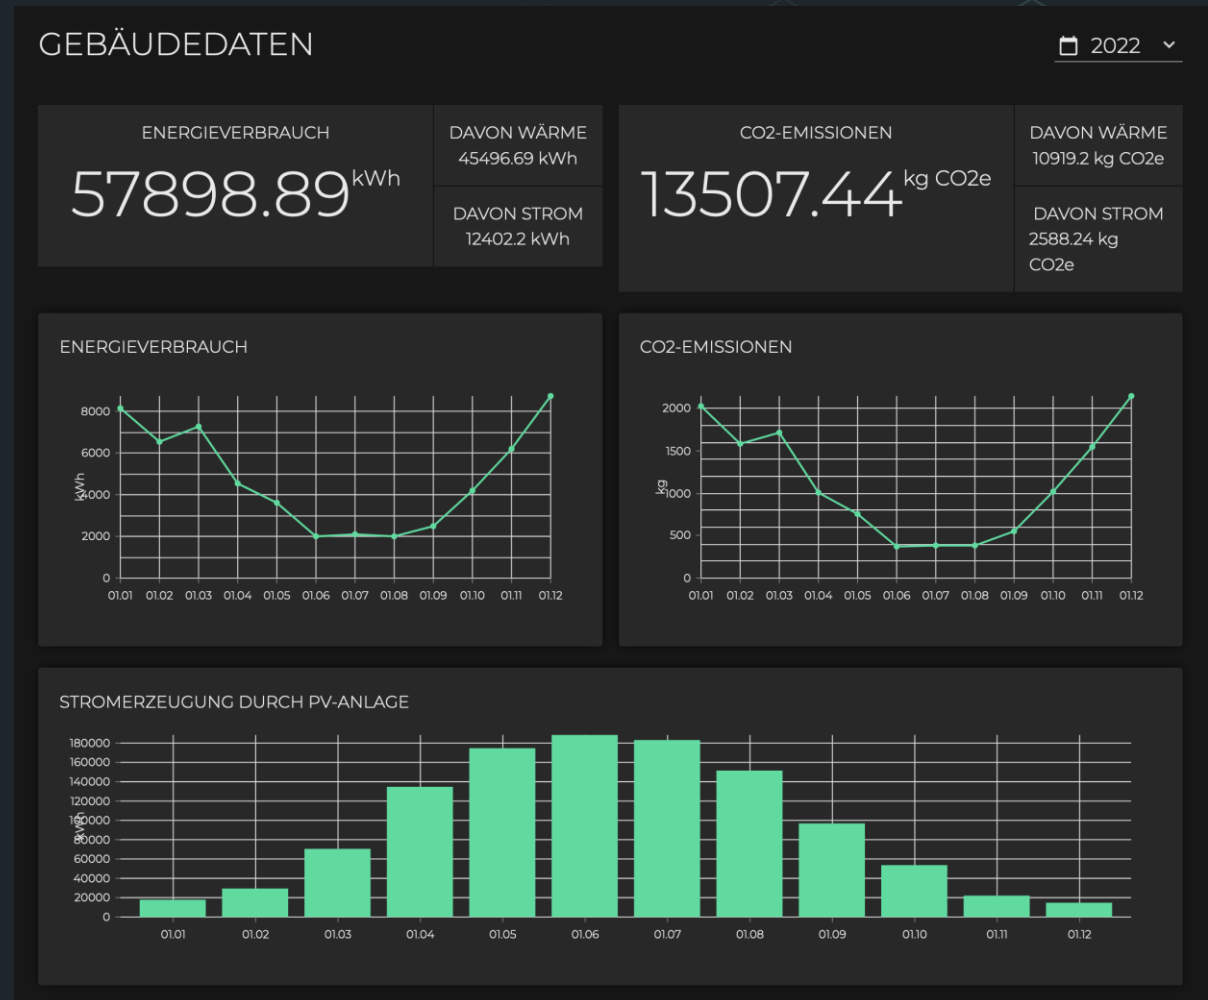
GEBÄUDEDATEN

2022

ENERGIEVERBRAUCH
57898.89 kWh

DAVON WÄRME
45496.69 kWh

DAVON STROM
12402.2 kWh

CO2-EMISSIONEN
13507.44 kg CO2e

DAVON WÄRME
10919.2 kg CO2e

DAVON STROM
2588.24 kg CO2e

ENERGIEVERBRAUCH

8000
6000
4000
2000
0
kWh
01.01 01.02 01.03 01.04 01.05 01.06 01.07 01.08 01.09 01.10 01.11 01.12

CO2-EMISSIONEN

2000
1500
1000
500
0
kg
01.01 01.02 01.03 01.04 01.05 01.06 01.07 01.08 01.09 01.10 01.11 01.12

STROMERZEUGUNG DURCH PV-ANLAGE

180000
160000
140000
120000
100000
80000
60000
40000
20000
0
kWh
01.01 01.02 01.03 01.04 01.05 01.06 01.07 01.08 01.09 01.10 01.11 01.12